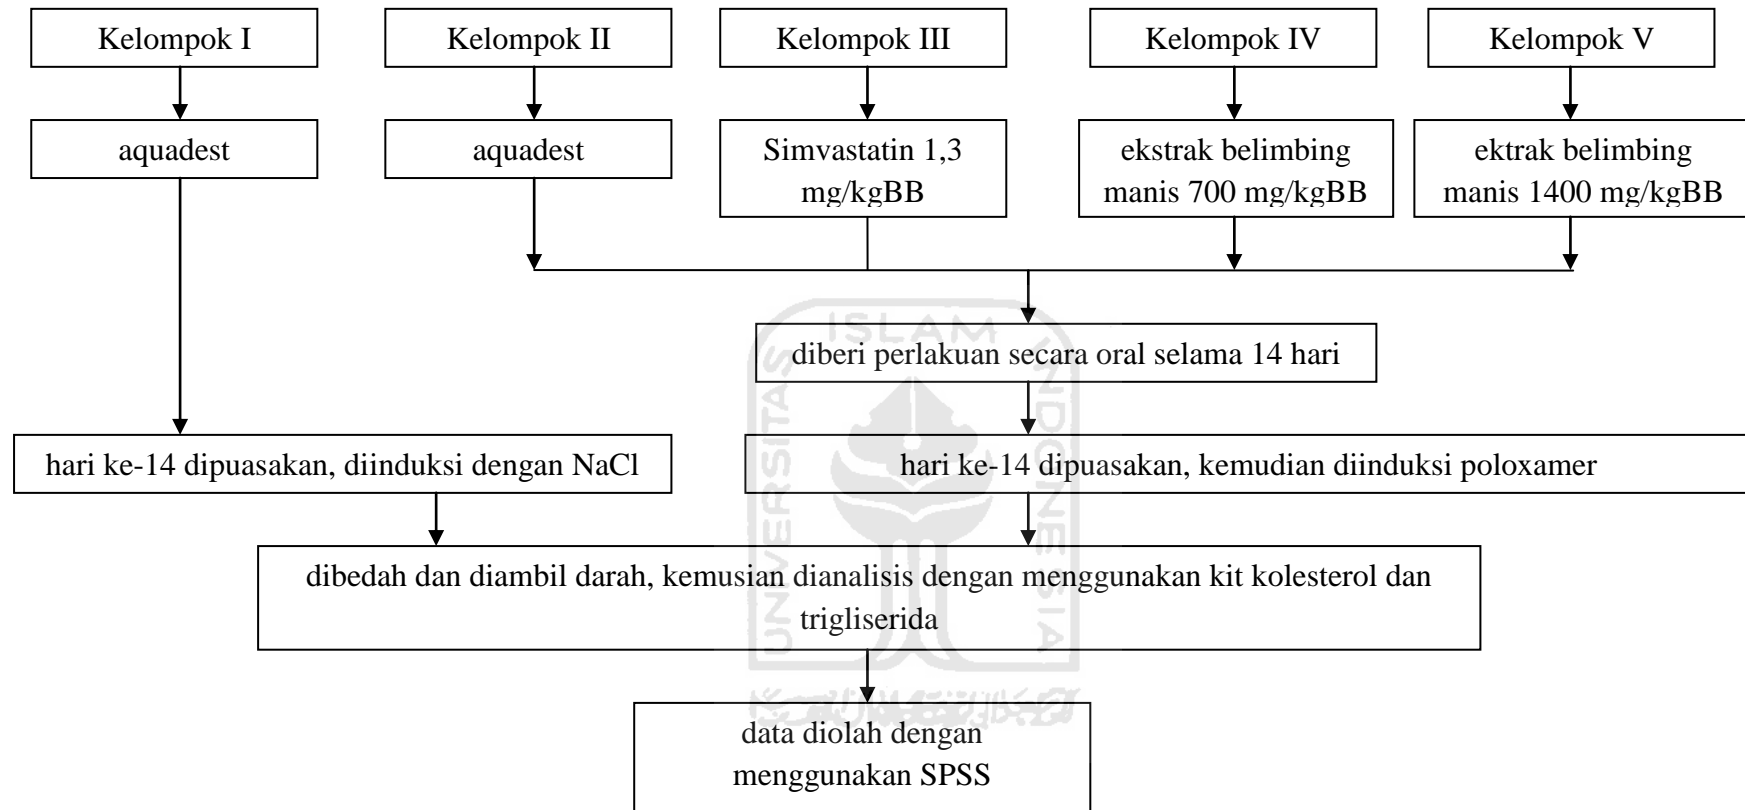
Kelompok I

Kelompok II

Kelompok III

Kelompok IV

Kelompok V

aquadest

aquadest

Simvastatin 1,3 mg/kgBB

ekstrak belimbing manis 700 mg/kgBB

ektrak belimbing manis 1400 mg/kgBB

ISLAM

diberi perlakuan secara oral selama 14 hari

UNIVERSITAS

INDONESIA

hari ke-14 dipuasakan, diinduksi dengan NaCl

hari ke-14 dipuasakan, kemudian diinduksi poloxamer

dibedah dan diambil darah, kemusian dianalisis dengan menggunakan kit kolesterol dan trigliserida

data diolah dengan menggunakan SPSS